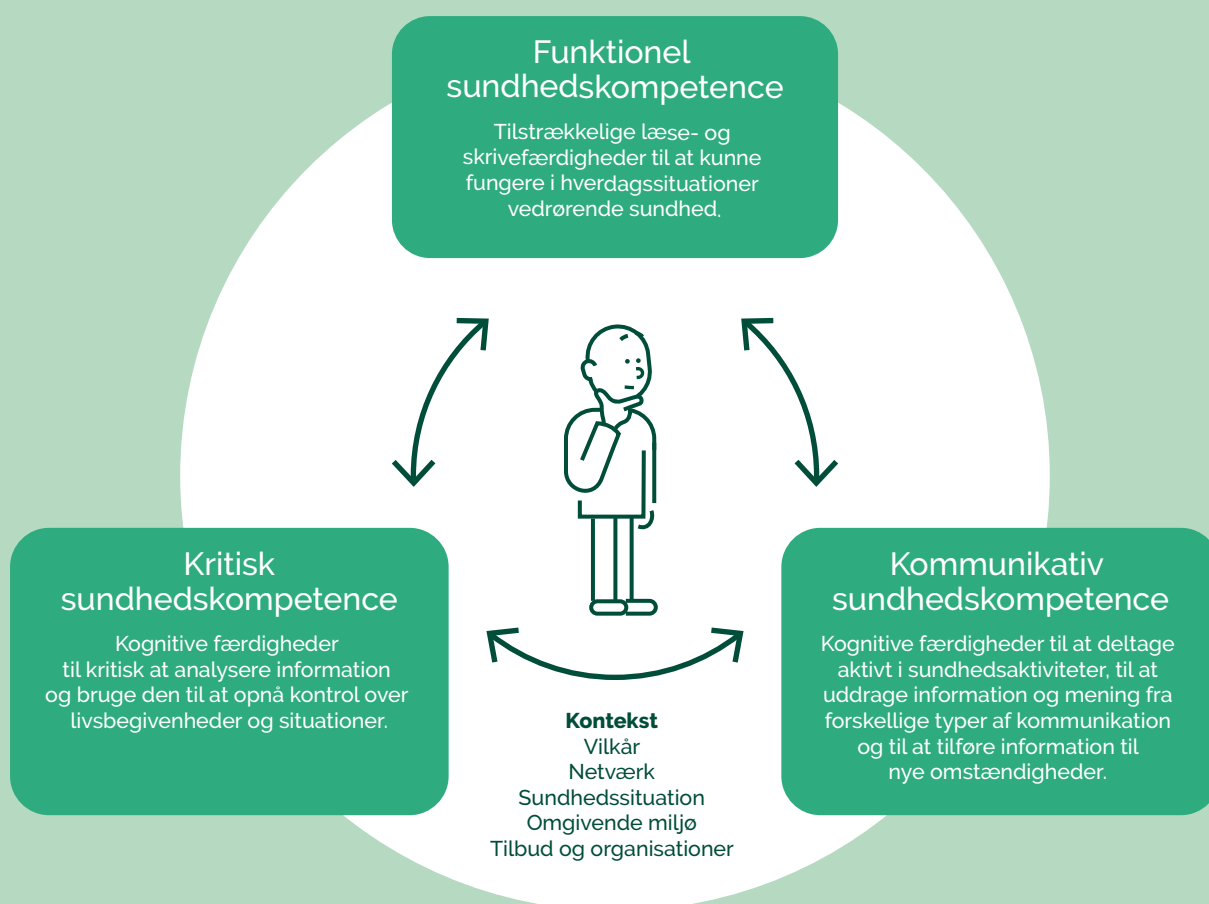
Funktionel sundhedskompetence

Tilstrækkelige læse- og skrivefærdigheder til at kunne fungere i hverdagssituationer vedrørende sundhed.

Kritisk sundhedskompetence

Kognitive færdigheder til kritisk at analysere information og bruge den til at opnå kontrol over livsbegivenheder og situationer.

Kommunikativ sundhedskompetence

Kognitive færdigheder til at deltage aktivt i sundhedsaktiviteter, til at uddrage information og mening fra forskellige typer af kommunikation og til at tilføre information til nye omstændigheder.

Kontekst
Vilkår
Netværk
Sundhedssituation
Omgivende miljø
Tilbud og organisationer